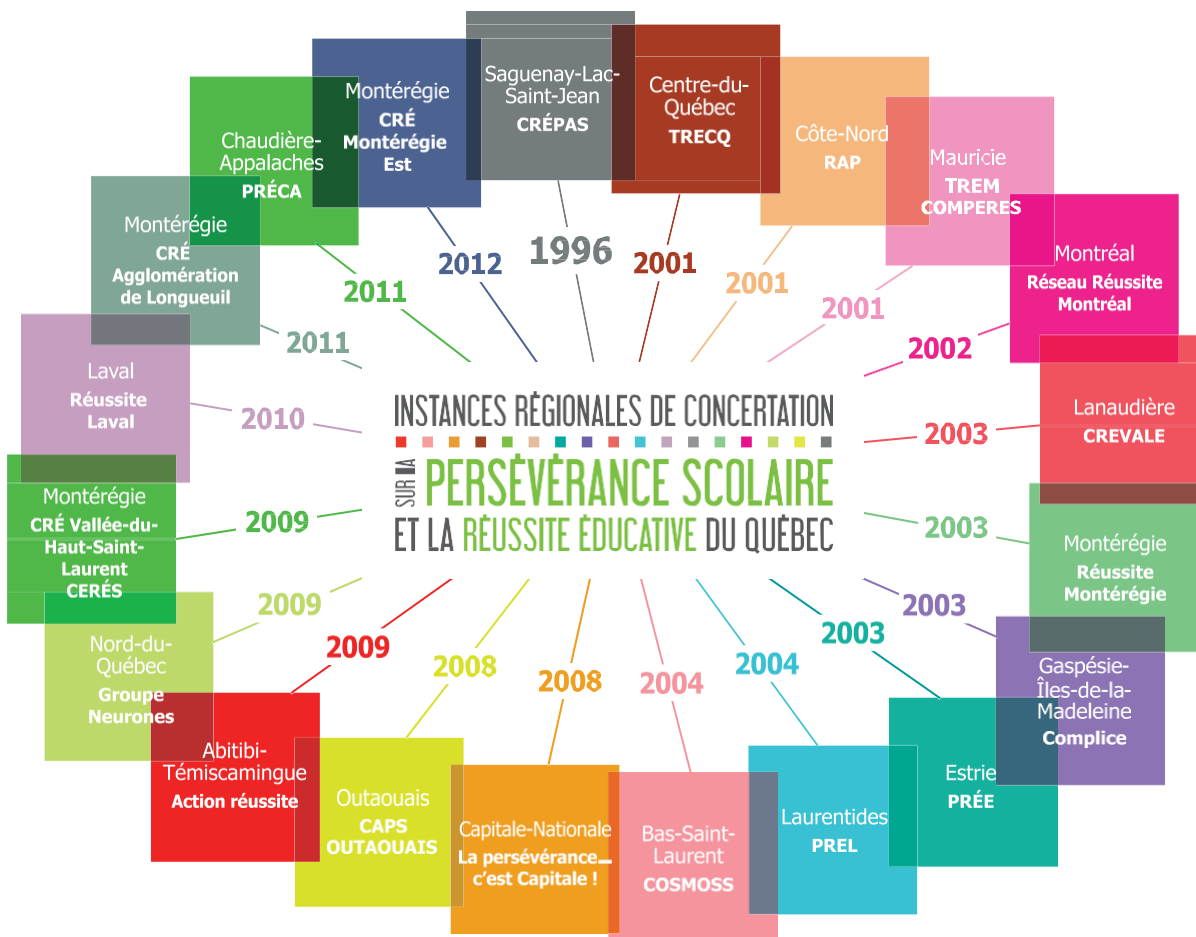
INSTANCES RÉGIONALES DE CONCERTATION SUR LA PERSÉVÉRANCE SCOLAIRE ET LA RÉUSSITE ÉDUCATIVE DU QUÉBEC

Saguenay-Lac-Saint-Jean
CRÉPAS
1996

Centre-du-Québec
TRECQ
2001

Côte-Nord
RAP
2001

Mauricie
TREM
COMPERES
2001

Montréal
Réseau Réussite Montréal
2002

Lanaudière
CREVALE
2003

Montérégie
Réussite Montérégie
2003

Gaspésie-Îles-de-la-Madeleine
Complice
2003

Estrie
PRÉE
2003

Laurentides
PREL
2004

Bas-Saint-Laurent
COSMOSS
2004

Capitale-Nationale
La persévérance... c'est Capitale !
2008

Outaouais
CAPS OUTAOUAIS
2008

Abitibi-Témiscamingue
Action réussite
2009

Nord-du-Québec
Groupe Neurones
2009

Montérégie
CRÉ Vallée-du-Haut-Saint-Laurent
CERÉS
2009

Laval
Réussite Laval
2010

Montérégie
CRÉ Agglomération de Longueuil
2011

Chaudière-Appalaches
PRÉCA
2011

Montérégie
CRÉ Montérégie Est
2012